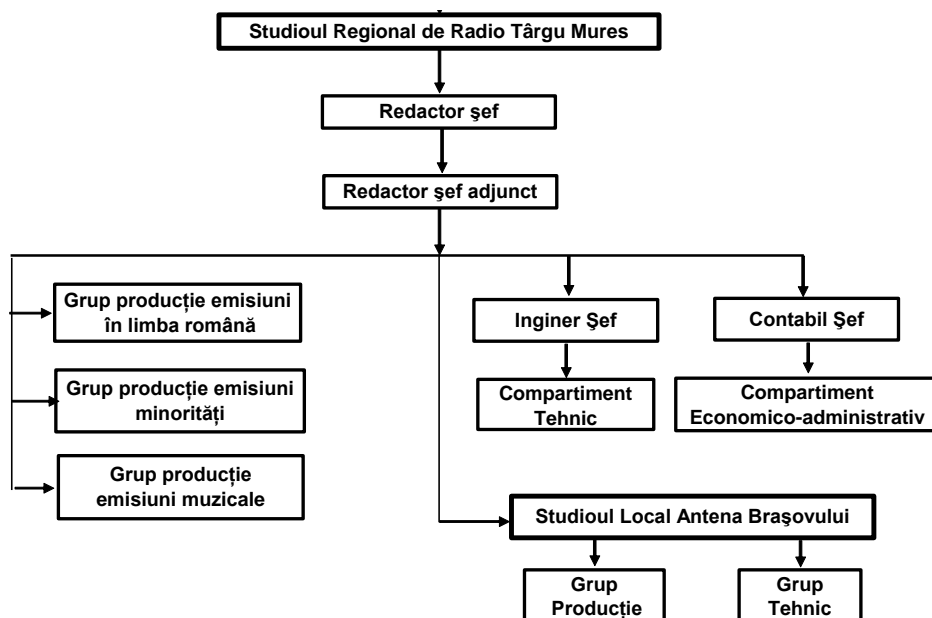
Studioul Regional de Radio Târgu Mures

Redactor şef

Redactor şef adjunct

Grup producție emisiuni în limba română

Grup producție emisiuni minorități

Grup producție emisiuni muzicale

Inginer Şef

Compartiment Tehnic

Contabil Şef

Compartiment Economico-administrativ

Studioul Local Antena Braşovului

Grup Producție

Grup Tehnic